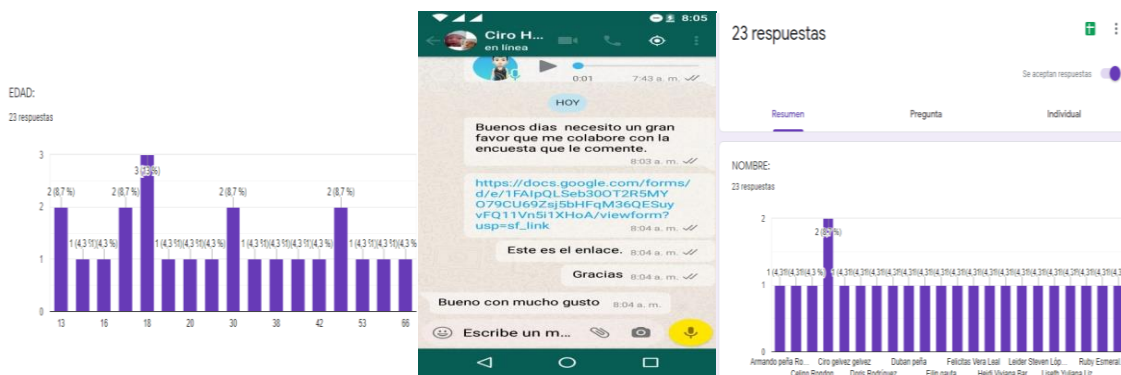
EDAD:

23 respuestas

3
2
1
0

2 (8,7 %)
1 (4,3 %)
1 (4,3 %)
2 (8,7 %)
3 (13 %)
1 (4,3 %)
1 (4,3 %)
1 (4,3 %)
2 (8,7 %)
1 (4,3 %)
1 (4,3 %)
1 (4,3 %)
1 (4,3 %)
2 (8,7 %)
1 (4,3 %)
1 (4,3 %)
1 (4,3 %)

13 16 18 20 30 38 42 53 66

8:05

Ciro H...
en línea

0:01 7:43 a. m.

HOY

Buenos dias necesito un gran favor que me colabore con la encuesta que le comente. 8:03 a. m.

https://docs.google.com/forms/d/e/1FAIpQLSeb300T2R5MYO79CU69Zsj5bHFqM36QESuyvFQ11Vn5i1XHoA/viewform?usp=sf_link 8:04 a. m.

Este es el enlace. 8:04 a. m.

Gracias 8:04 a. m.

Bueno con mucho gusto 8:04 a. m.

Escribe un m...

23 respuestas

Se aceptan respuestas

Resumen Pregunta Individual

NOMBRE:

23 respuestas

2
1
0

2 (8,7 %)
1 (4,3 %)

Armando peña Ro... Ciro gelvez gelvez Duban peña Felicitas Vera Leal Leider Steven Lóp... Ruby Esmeral...
Calixo Rondon Doris Rodríguez Edin gauta Heidi Viviana Bar... Lisseth Yuliana Lir...